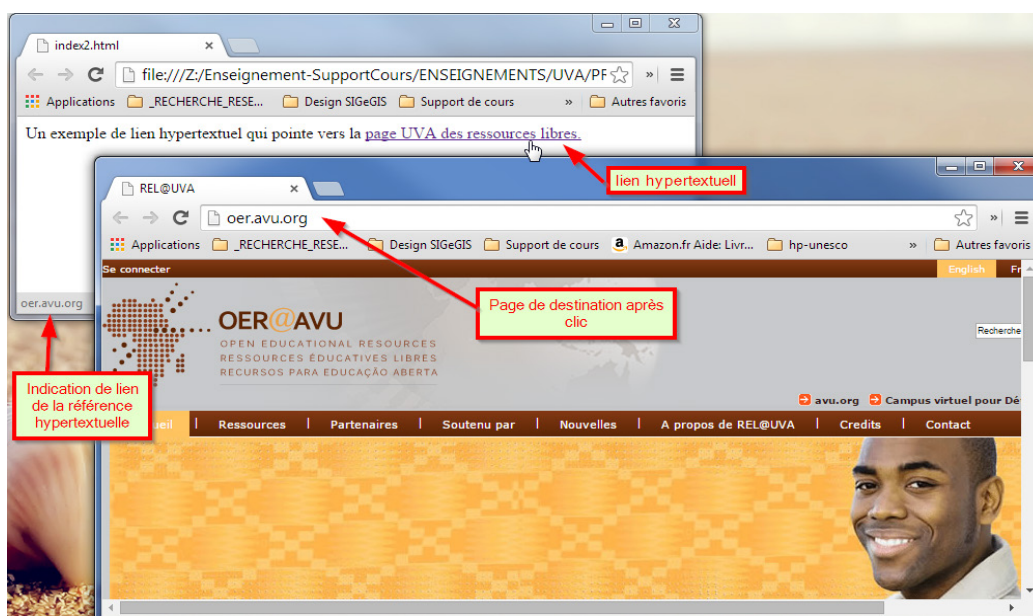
index2.html

file:///Z:/Enseignement-SupportCours/ENSEIGNEMENTS/UVA/PF

Applications _RECHERCHE_RESE... Design SIGeGIS Support de cours » Autres favoris

Un exemple de lien hypertextuel qui pointe vers la page UVA des ressources libres.

lien hypertextuell

oer.avu.org

REL@UVA

oer.avu.org

Applications _RECHERCHE_RESE... Design SIGeGIS Support de cours Amazon.fr Aide: Livr... hp-unesco » Autres favoris

Se connecter English Fr

Page de destination après clic

OER@AVU
OPEN EDUCATIONAL RESOURCES
RESSOURCES ÉDUCATIVES LIBRES
RECURSOS PARA EDUCAÇÃO ABERTA

Recherche

avu.org Campus virtuel pour Dé

Indication de lien de la référence hypertextuelle

ueil | Ressources | Partenaires | Soutenu par | Nouvelles | A propos de REL@UVA | Credits | Contact